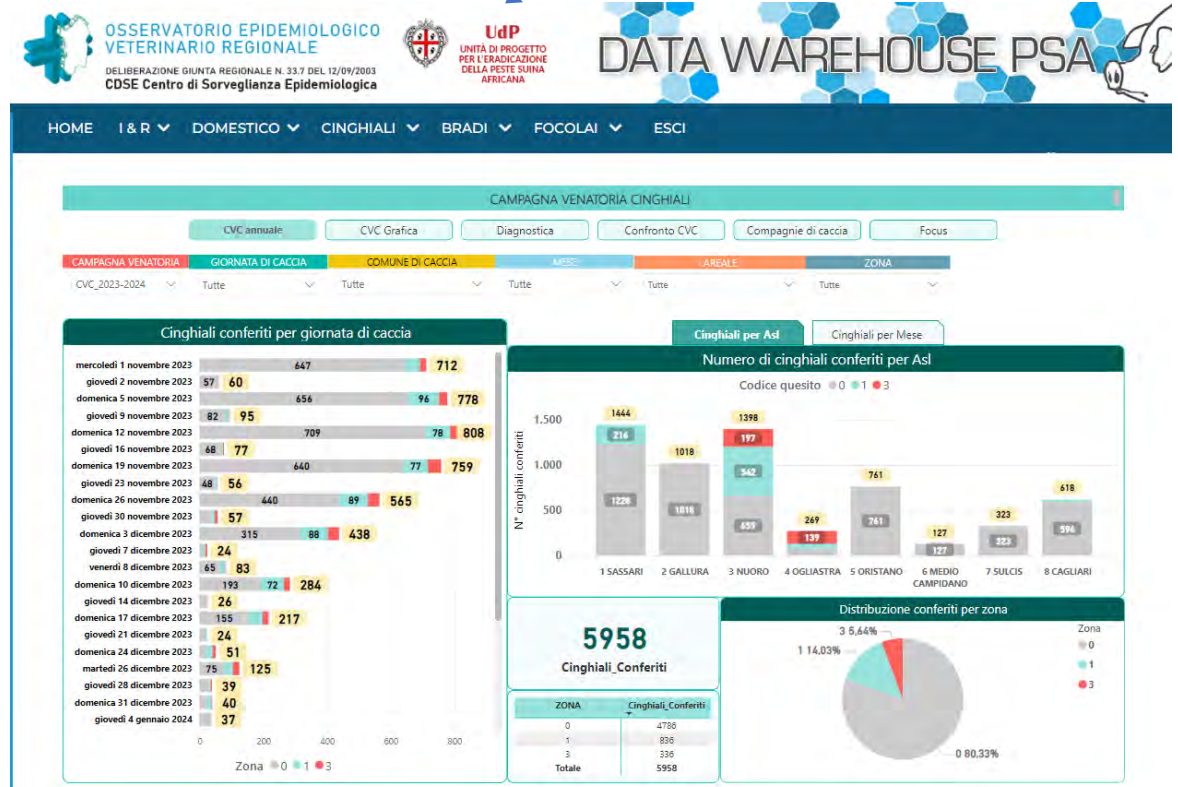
OSSERVATORIO EPIDEMIOLOGICO VETERINARIO REGIONALE
DELIBERAZIONE GIUNTA REGIONALE N. 33.7 DEL 12/09/2003
CDSE Centro di Sorveglianza Epidemiologica

UdP
UNITÀ DI PROGETTO PER L'ERADICAZIONE DELLA PESTE SUINA AFRICANA

DATA WAREHOUSE PSA

HOME I & R DOMESTICO CINGHIALI BRADI FOCOLAI ESCI

CAMPAGNA VENATORIA CINGHIALI

CVC annuale | CVC Grafica | Diagnostica | Confronto CVC | Compagnie di caccia | Focus

CAMPAGNA VENATORIA: CVC_2023-2024
GIORNATA DI CACCIA: Tutte
COMUNE DI CACCIA: Tutte
MESE: Tutte
AREALE: Tutte
ZONA: Tutte

Cinghiali conferiti per giornata di caccia

| Giornata | 0 | 1 | Totale |
|---|---|---|---|
| mercoledì 1 novembre 2023 | 647 | | 712 |
| giovedì 2 novembre 2023 | 57 | | 60 |
| domenica 5 novembre 2023 | 656 | 96 | 778 |
| giovedì 9 novembre 2023 | 82 | | 95 |
| domenica 12 novembre 2023 | 709 | 78 | 808 |
| giovedì 16 novembre 2023 | 68 | | 77 |
| domenica 19 novembre 2023 | 640 | 77 | 759 |
| giovedì 23 novembre 2023 | 48 | | 56 |
| domenica 26 novembre 2023 | 440 | 89 | 565 |
| giovedì 30 novembre 2023 | | | 57 |
| domenica 3 dicembre 2023 | 315 | 88 | 438 |
| giovedì 7 dicembre 2023 | | | 24 |
| venerdì 8 dicembre 2023 | 65 | | 83 |
| domenica 10 dicembre 2023 | 193 | 72 | 284 |
| giovedì 14 dicembre 2023 | | | 26 |
| domenica 17 dicembre 2023 | 155 | | 217 |
| giovedì 21 dicembre 2023 | | | 24 |
| domenica 24 dicembre 2023 | | | 51 |
| martedì 26 dicembre 2023 | 75 | | 125 |
| giovedì 28 dicembre 2023 | | | 39 |
| domenica 31 dicembre 2023 | | | 40 |
| giovedì 4 gennaio 2024 | | | 37 |

0 200 400 600 800
Zona ● 0 ● 1 ● 3

Cinghiali per Asl | Cinghiali per Mese

Numero di cinghiali conferiti per Asl
Codice quesito ● 0 ● 1 ● 3
N° cinghiali conferiti
1.500 1.000 500 0

| Asl | 0 | 1 | 3 | Totale |
|---|---|---|---|---|
| 1 SASSARI | 1228 | 216 | | 1444 |
| 2 GALLURA | 1018 | | | 1018 |
| 3 NUORO | 659 | 542 | 197 | 1398 |
| 4 OGLIASTRA | | | 139 | 269 |
| 5 ORISTANO | 761 | | | 761 |
| 6 MEDIO CAMPIDANO | 127 | | | 127 |
| 7 SULCIS | 323 | | | 323 |
| 8 CAGLIARI | 596 | | | 618 |

5958
Cinghiali_Conferiti

| ZONA | Cinghiali_Conferiti |
|---|---|
| 0 | 4786 |
| 1 | 836 |
| 3 | 336 |
| Totale | 5958 |

Distribuzione conferiti per zona
3 5,64%
1 14,03%
0 80,33%
Zona
● 0
● 1
● 3